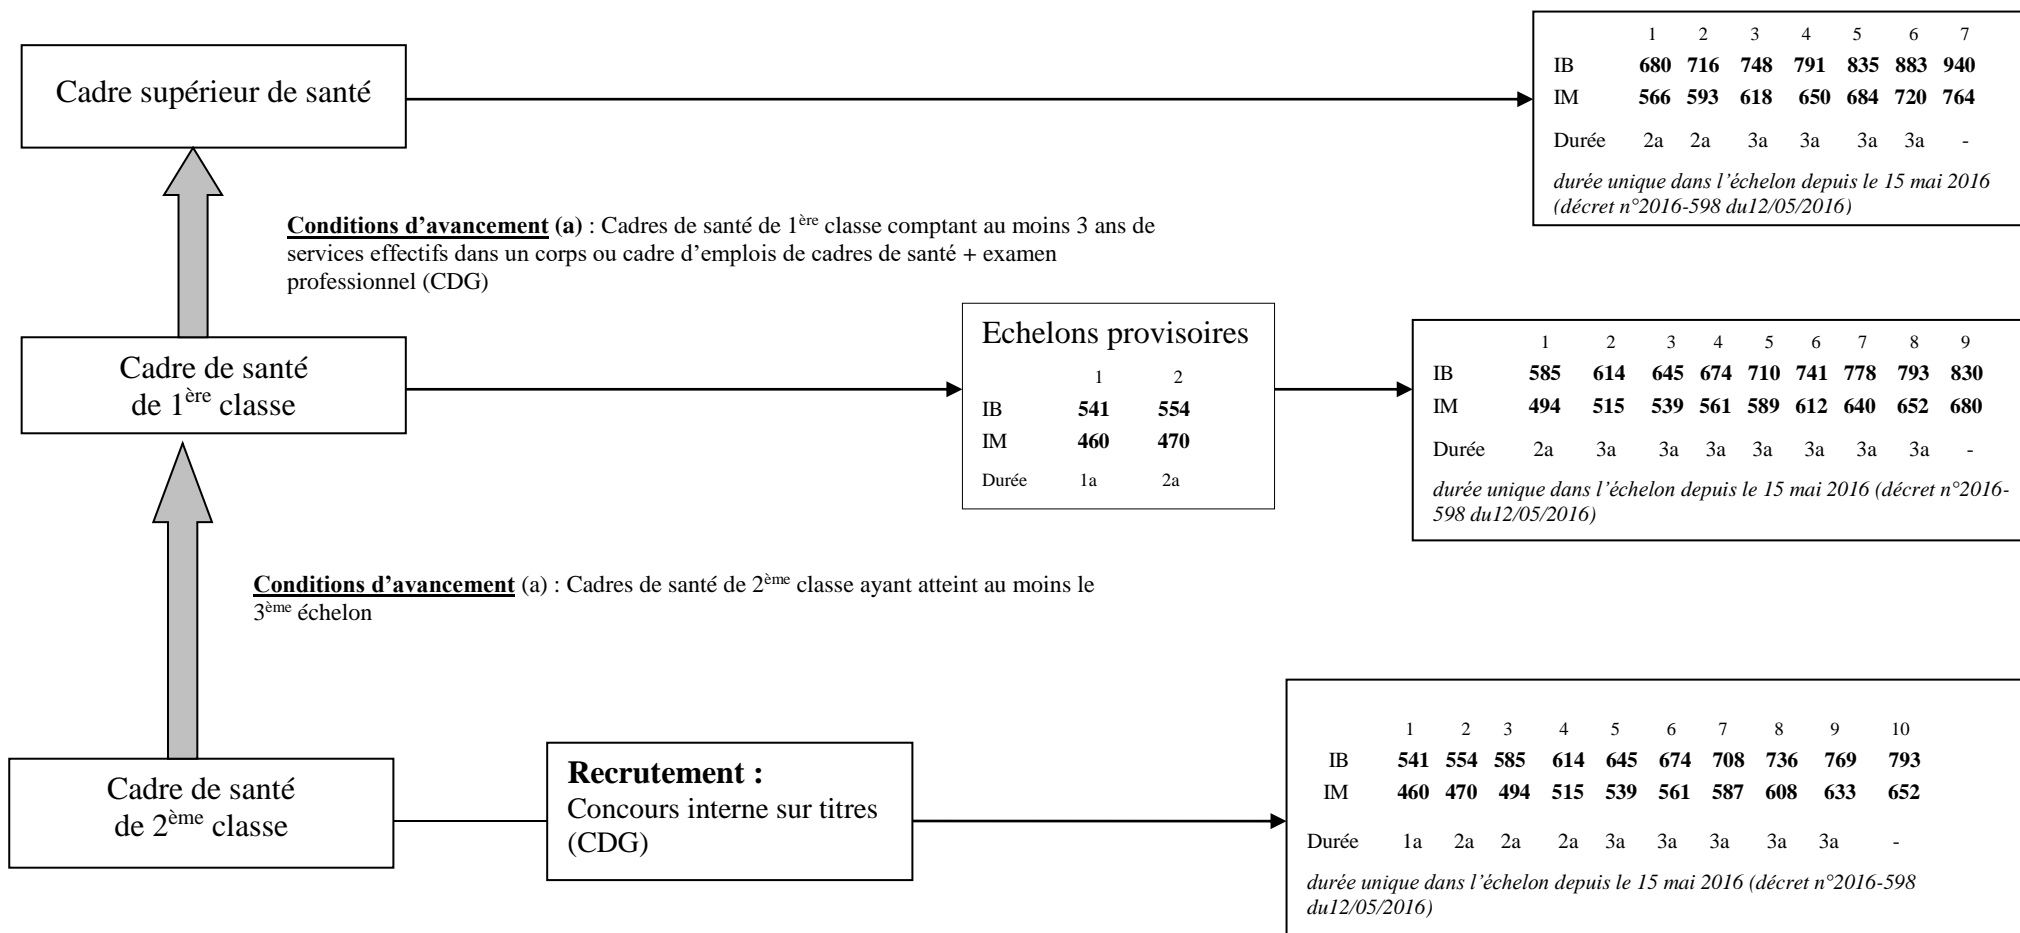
Cadre supérieur de santé

| | 1 | 2 | 3 | 4 | 5 | 6 | 7 |
|---|---|---|---|---|---|---|---|
| IB | 680 | 716 | 748 | 791 | 835 | 883 | 940 |
| IM | 566 | 593 | 618 | 650 | 684 | 720 | 764 |
| Durée | 2a | 2a | 3a | 3a | 3a | 3a | - |

durée unique dans l'échelon depuis le 15 mai 2016 (décret n°2016-598 du12/05/2016)

**Conditions d'avancement (a)** : Cadres de santé de 1$^{ère}$ classe comptant au moins 3 ans de services effectifs dans un corps ou cadre d'emplois de cadres de santé + examen professionnel (CDG)

Cadre de santé de 1$^{ère}$ classe

Echelons provisoires

| | 1 | 2 |
|---|---|---|
| IB | 541 | 554 |
| IM | 460 | 470 |
| Durée | 1a | 2a |

| | 1 | 2 | 3 | 4 | 5 | 6 | 7 | 8 | 9 |
|---|---|---|---|---|---|---|---|---|---|
| IB | 585 | 614 | 645 | 674 | 710 | 741 | 778 | 793 | 830 |
| IM | 494 | 515 | 539 | 561 | 589 | 612 | 640 | 652 | 680 |
| Durée | 2a | 3a | 3a | 3a | 3a | 3a | 3a | 3a | - |

durée unique dans l'échelon depuis le 15 mai 2016 (décret n°2016-598 du12/05/2016)

**Conditions d'avancement** (a) : Cadres de santé de 2$^{ème}$ classe ayant atteint au moins le 3$^{ème}$ échelon

Cadre de santé de 2$^{ème}$ classe

**Recrutement :**
Concours interne sur titres (CDG)

| | 1 | 2 | 3 | 4 | 5 | 6 | 7 | 8 | 9 | 10 |
|---|---|---|---|---|---|---|---|---|---|---|
| IB | 541 | 554 | 585 | 614 | 645 | 674 | 708 | 736 | 769 | 793 |
| IM | 460 | 470 | 494 | 515 | 539 | 561 | 587 | 608 | 633 | 652 |
| Durée | 1a | 2a | 2a | 2a | 3a | 3a | 3a | 3a | 3a | - |

durée unique dans l'échelon depuis le 15 mai 2016 (décret n°2016-598 du12/05/2016)